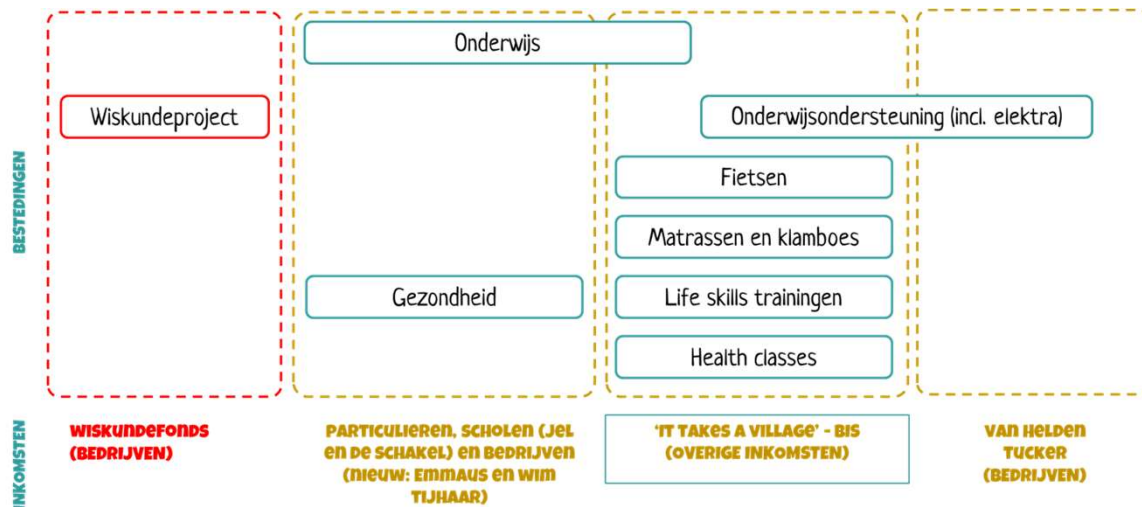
BESTEDINGEN

Onderwijs

Wiskundeproject

Onderwijsondersteuning (incl. elektra)

Fietsen

Matrassen en klamboes

Gezondheid

Life skills trainingen

Health classes

INKOMSTEN

WISKUNDEFONDS (BEDRIJVEN)

PARTICULIEREN, SCHOLEN (JEL EN DE SCHAKEL) EN BEDRIJVEN (NIEUW: EMMAUS EN WIM TIJHAAR)

'IT TAKES A VILLAGE' - BIS (OVERIGE INKOMSTEN)

VAN HELDEN TUCKER (BEDRIJVEN)